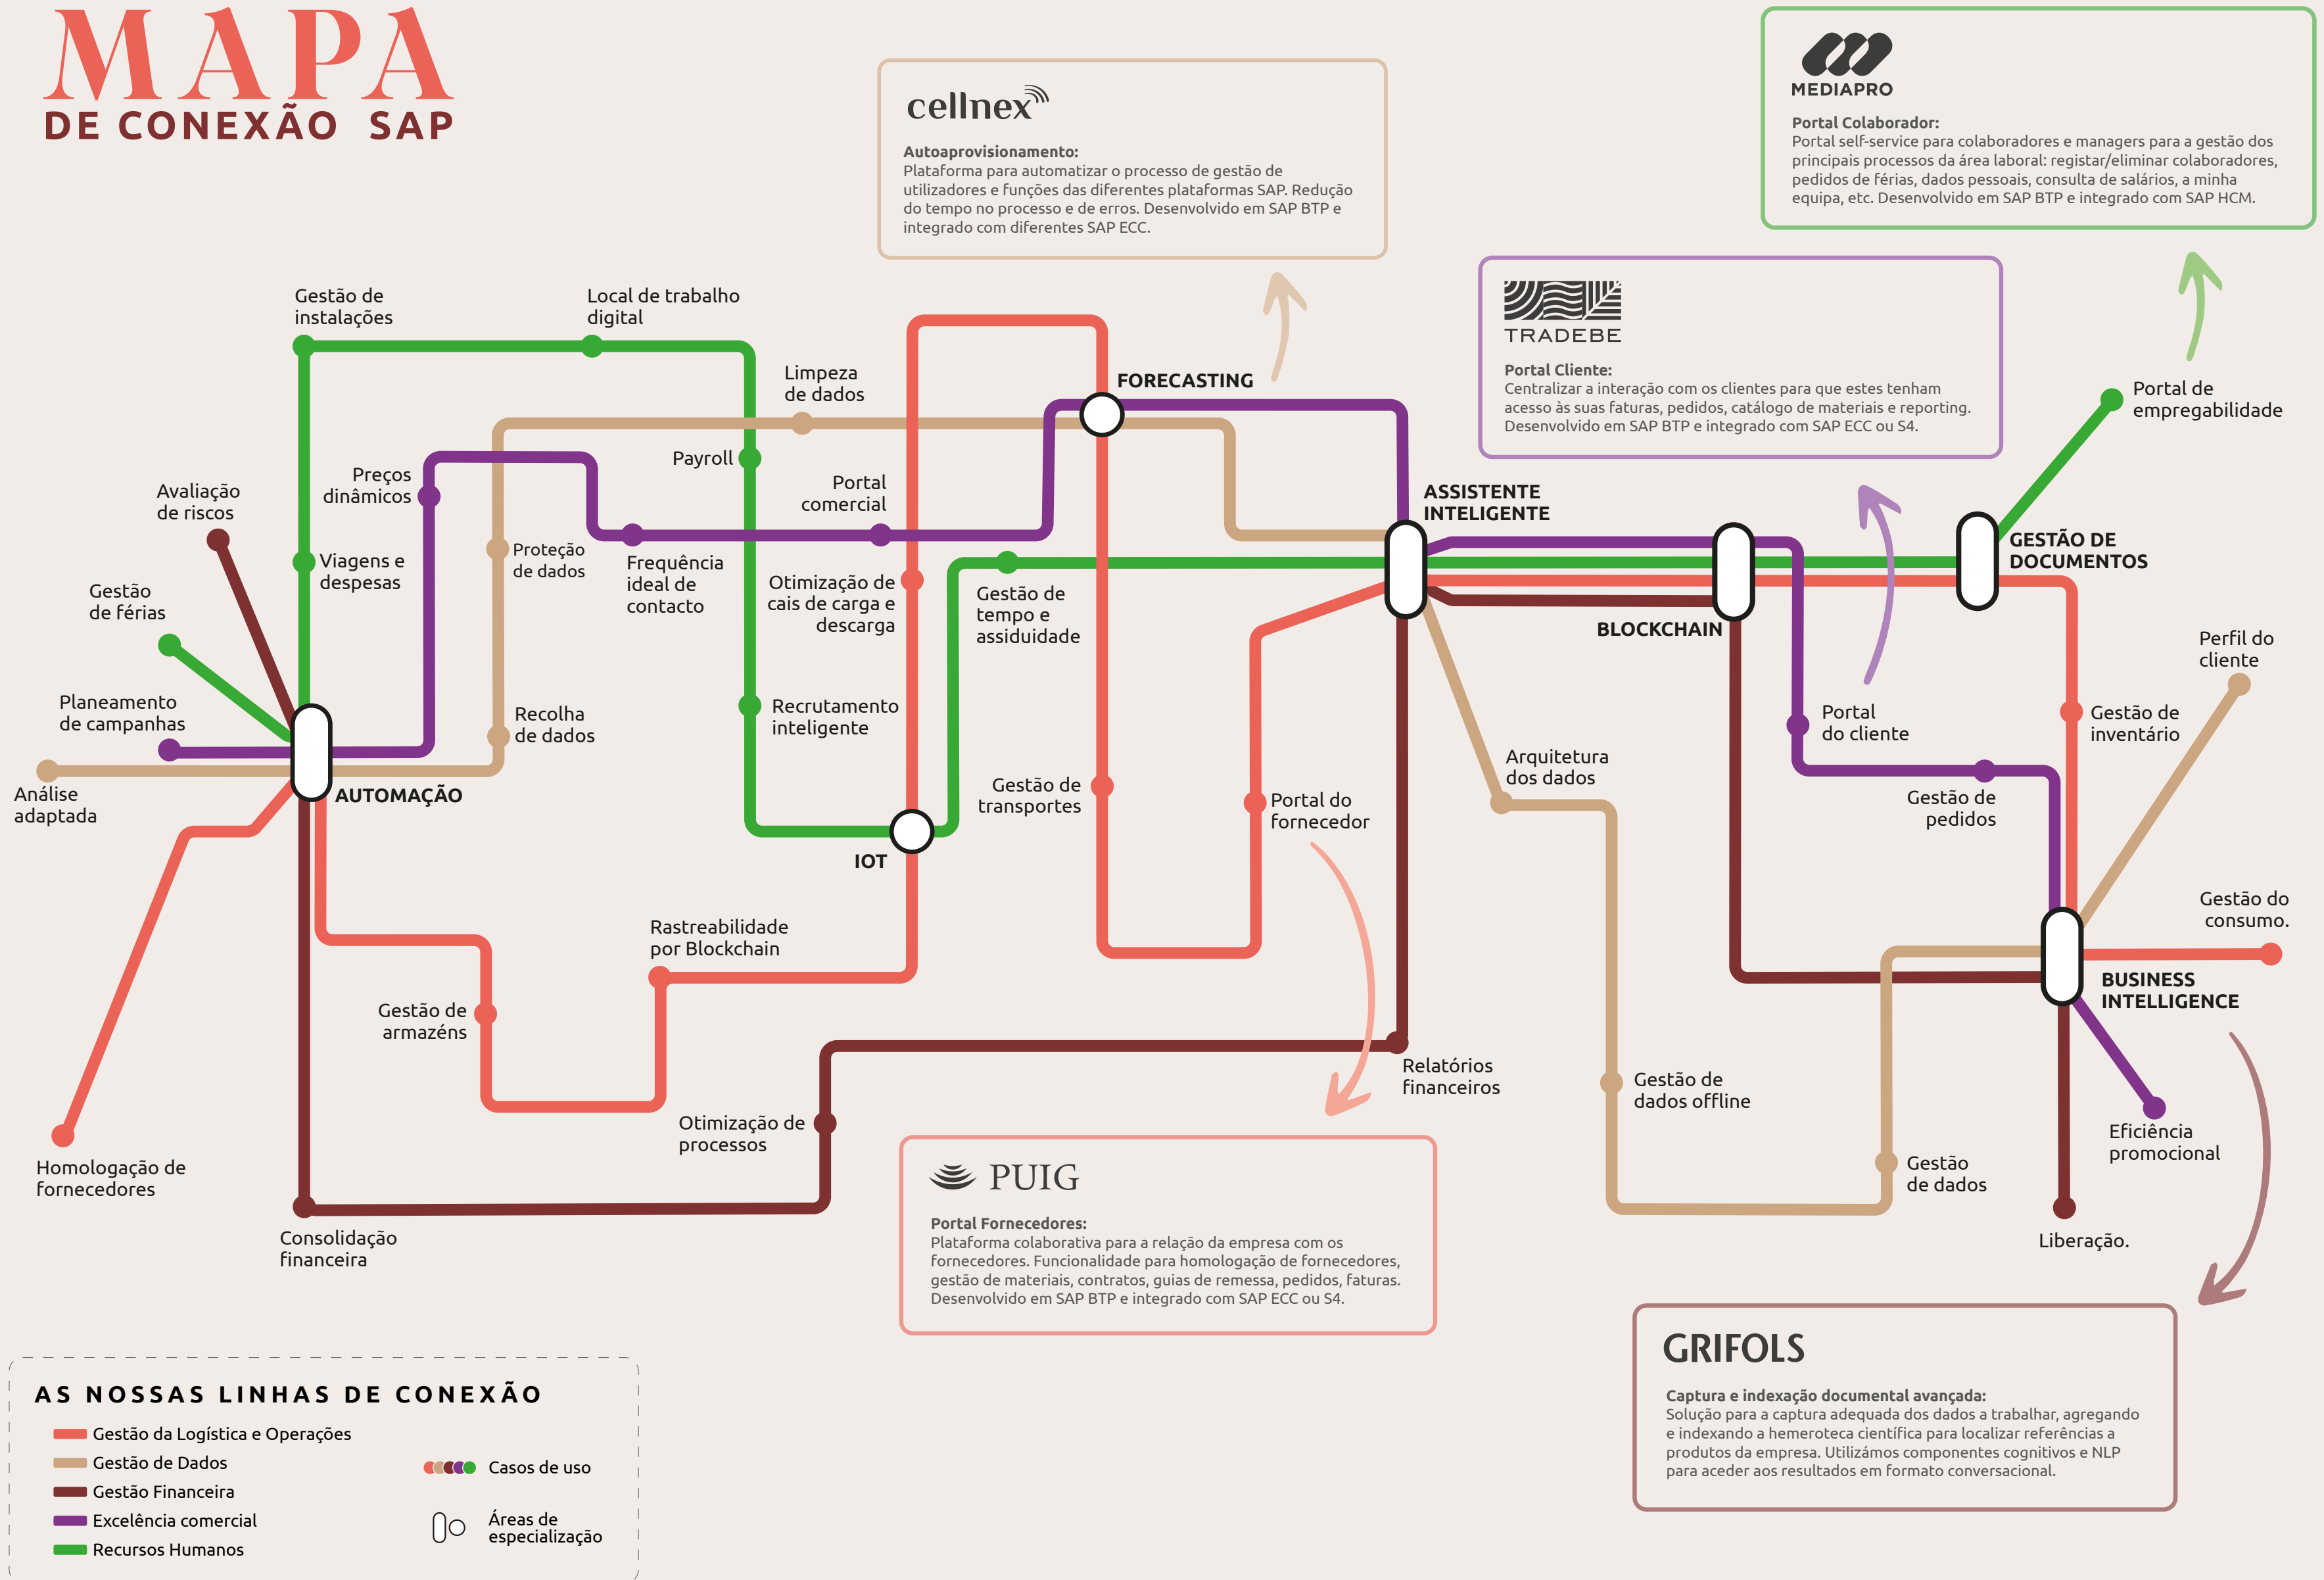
MAPA
DE CONEXÃO SAP

cellnex
Autoaprovisionamento:
Plataforma para automatizar o processo de gestão de utilizadores e funções das diferentes plataformas SAP. Redução do tempo no processo e de erros. Desenvolvido em SAP BTP e integrado com diferentes SAP ECC.

MEDIAPRO
Portal Colaborador:
Portal self-service para colaboradores e managers para a gestão dos principais processos da área laboral: registar/eliminar colaboradores, pedidos de férias, dados pessoais, consulta de salários, a minha equipa, etc. Desenvolvido em SAP BTP e integrado com SAP HCM.

TRADEBE
Portal Cliente:
Centralizar a interação com os clientes para que estes tenham acesso às suas faturas, pedidos, catálogo de materiais e reporting. Desenvolvido em SAP BTP e integrado com SAP ECC ou S4.

Gestão de instalações
Local de trabalho digital
Limpeza de dados
FORECASTING
Payroll
Preços dinâmicos
Avaliação de riscos
Portal comercial
Proteção de dados
Frequência ideal de contacto
Viagens e despesas
Gestão de férias
Otimização de cais de carga e descarga
Gestão de tempo e assiduidade
ASSISTENTE INTELIGENTE
GESTÃO DE DOCUMENTOS
Portal de empregabilidade
BLOCKCHAIN
Perfil do cliente
Planeamento de campanhas
Recolha de dados
Recrutamento inteligente
Portal do cliente
Gestão de inventário
Análise adaptada
AUTOMAÇÃO
Gestão de transportes
Portal do fornecedor
Arquitetura dos dados
Gestão de pedidos
IOT
Gestão do consumo.
Rastreabilidade por Blockchain
BUSINESS INTELLIGENCE
Gestão de armazéns
Relatórios financeiros
Gestão de dados offline
Otimização de processos
Eficiência promocional
Homologação de fornecedores
Gestão de dados
Consolidação financeira
Liberação.

PUIG
Portal Fornecedores:
Plataforma colaborativa para a relação da empresa com os fornecedores. Funcionalidade para homologação de fornecedores, gestão de materiais, contratos, guias de remessa, pedidos, faturas. Desenvolvido em SAP BTP e integrado com SAP ECC ou S4.

GRIFOLS
Captura e indexação documental avançada:
Solução para a captura adequada dos dados a trabalhar, agregando e indexando a hemeroteca científica para localizar referências a produtos da empresa. Utilizámos componentes cognitivos e NLP para aceder aos resultados em formato conversacional.

AS NOSSAS LINHAS DE CONEXÃO
Gestão da Logística e Operações
Gestão de Dados
Gestão Financeira
Excelência comercial
Recursos Humanos
Casos de uso
Áreas de especialização